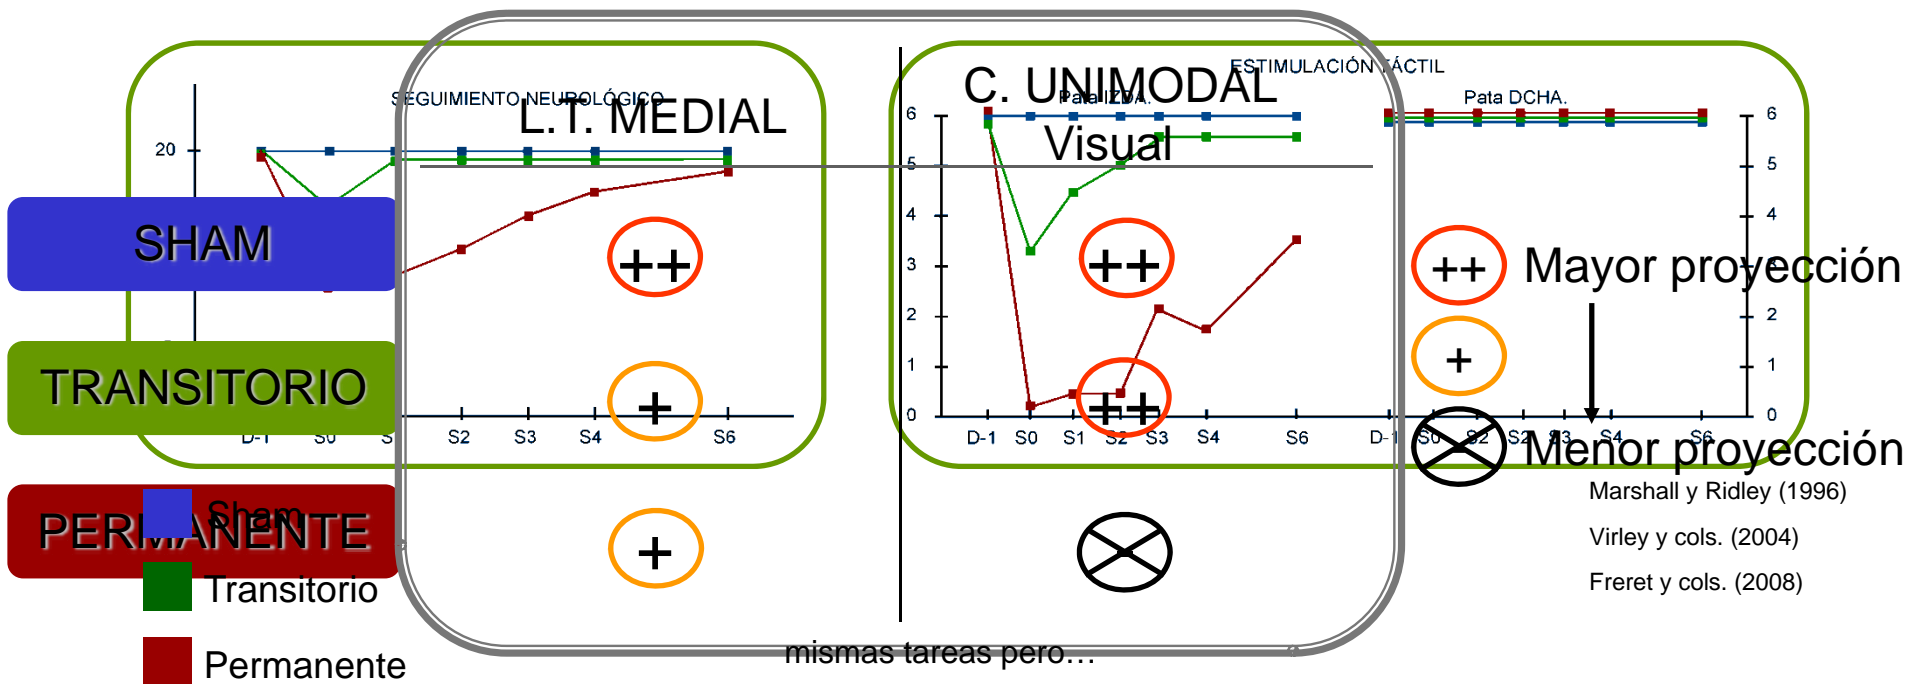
SEGUIMIENTO NEUROLÓGICO

L.T. MEDIAL

C. UNIMODAL

Visual

ESTIMULACIÓN TÁCTIL

Pata IZDA.

Pata DCHA.

20

6
5
4
3
2
1
0

6
5
4
3
2
1
0

SHAM

TRANSITORIO

PERMANENTE

++

+

+

++

++

D-1 S0 S1 S2 S3 S4 S6

D-1 S0 S1 S2 S3 S4 S6

D-1 S0 S2 S2 S3 S4 S6

++ Mayor proyección

+

Menor proyección

Marshall y Ridley (1996)

Virley y cols. (2004)

Freret y cols. (2008)

Sham

Transitorio

Permanente

mismas tareas pero…